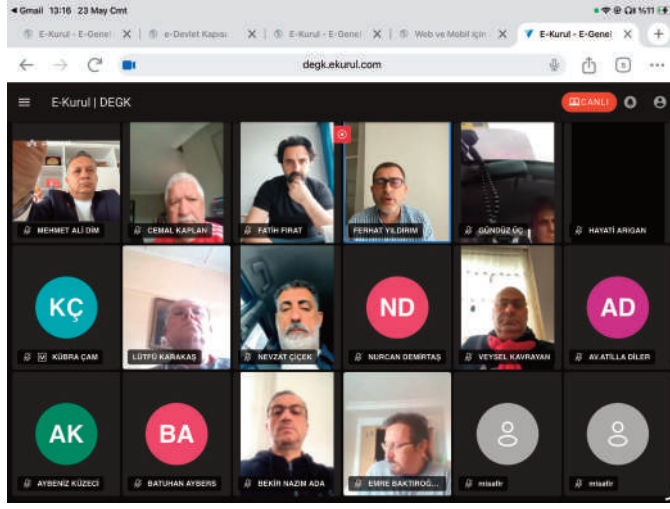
◂ Gmail 13:16 23 May Cmt
%11

E-Kurul - E-Genel
e-Devlet Kapısı
E-Kurul - E-Genel
Web ve Mobil için
E-Kurul - E-Genel

degk.ekurul.com

E-Kurul | DEGK
CANLI

MEHMET ALİ DİM
CEMAL KAPLAN
FATİH FIRAT
FERHAT YILDIRIM
GÜNDÜZ ÖÇ
HAYATİ ARIGAN

KÇ
KÜBRA ÇAM
LÜTFÜ KARAKAŞ
NEVZAT ÇİÇEK
ND
NURCAN DEMİRTAŞ
VEYSEL KAVRAYAN
AD
AV.ATİLLA DİLER

AK
AYBENİZ KÜZECİ
BA
BATUHAN AYBERS
BEKİR NAZIM ADA
EMRE BAKTIROĞ...
misafir
misafir